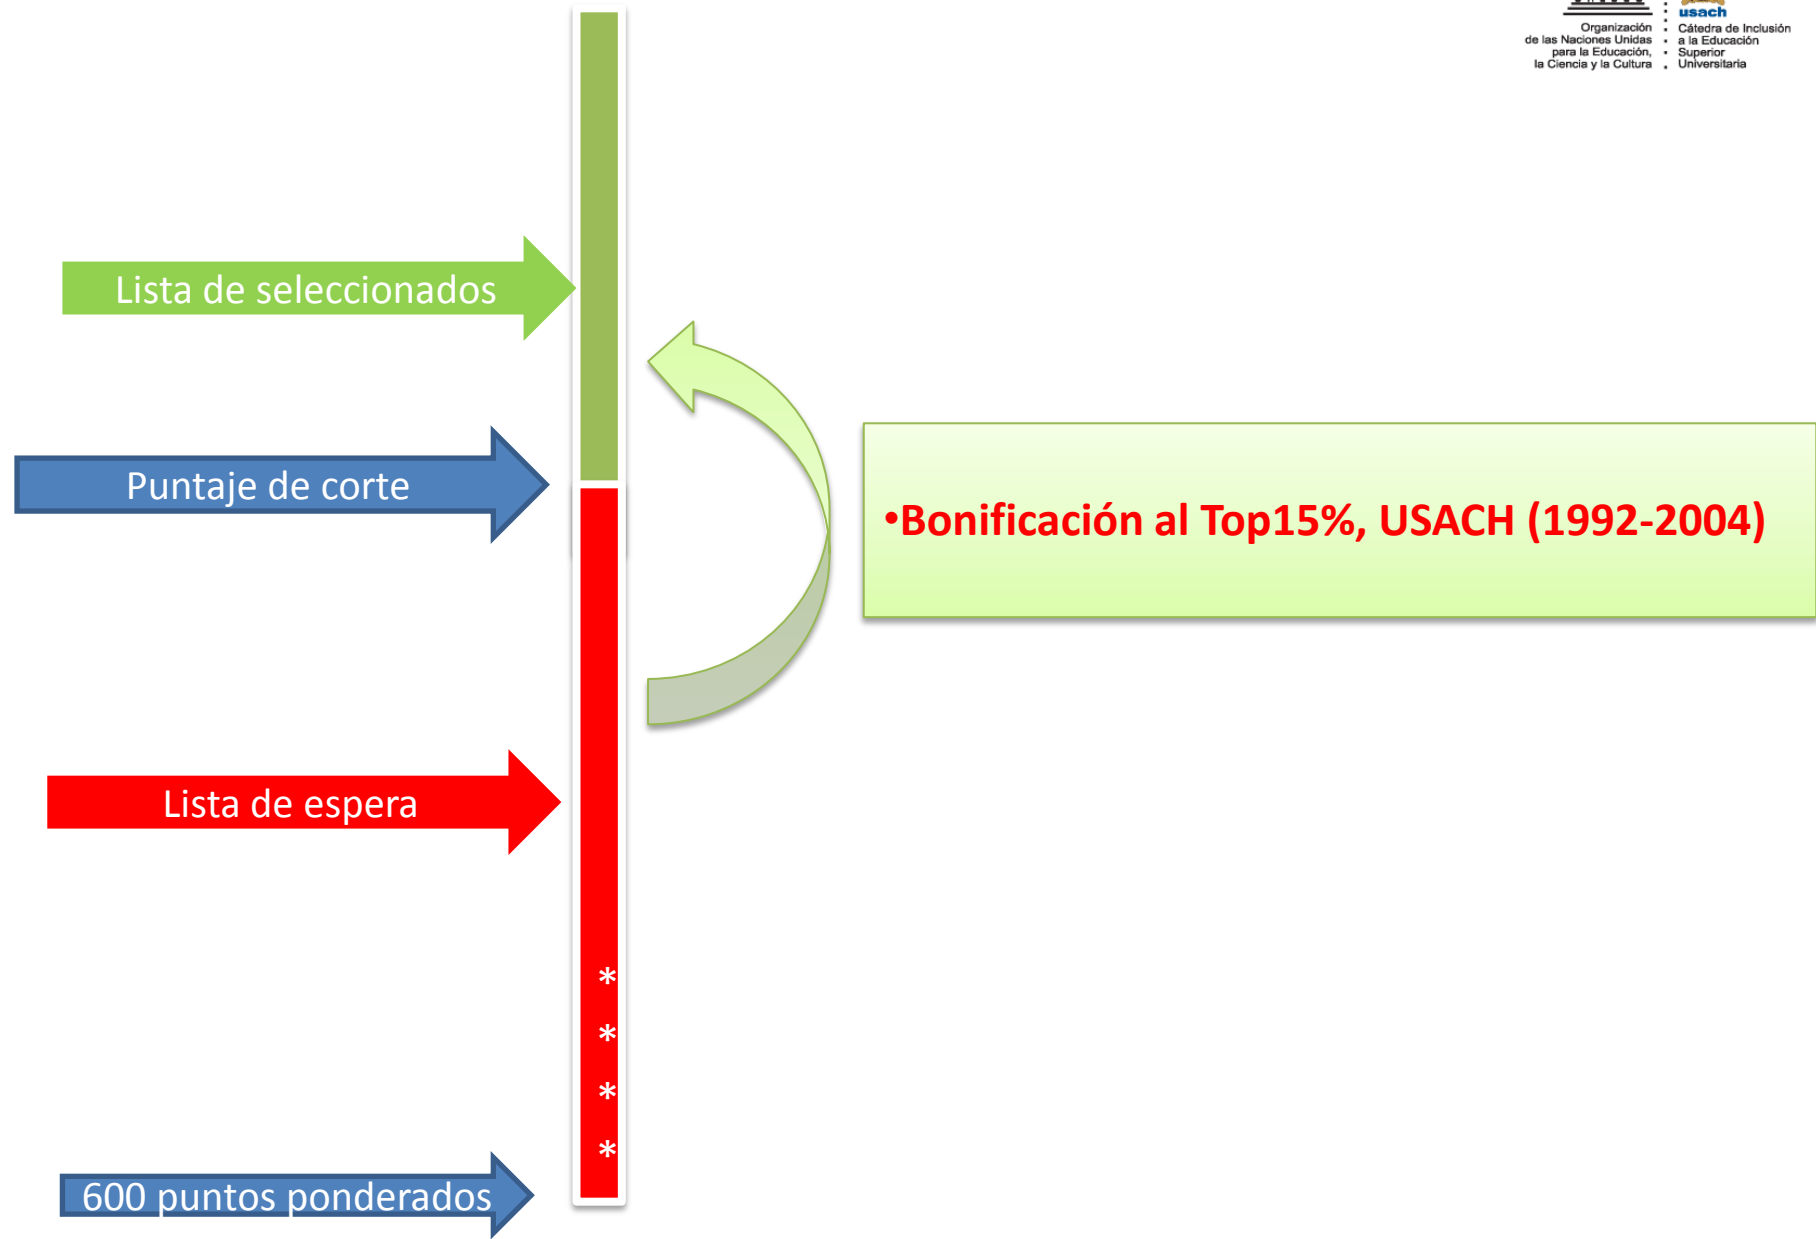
Organización de las Naciones Unidas para la Educación, la Ciencia y la Cultura

usach
Cátedra de Inclusión a la Educación Superior Universitaria

Lista de seleccionados

Puntaje de corte

•Bonificación al Top15%, USACH (1992-2004)

Lista de espera

*
*
*
*

600 puntos ponderados